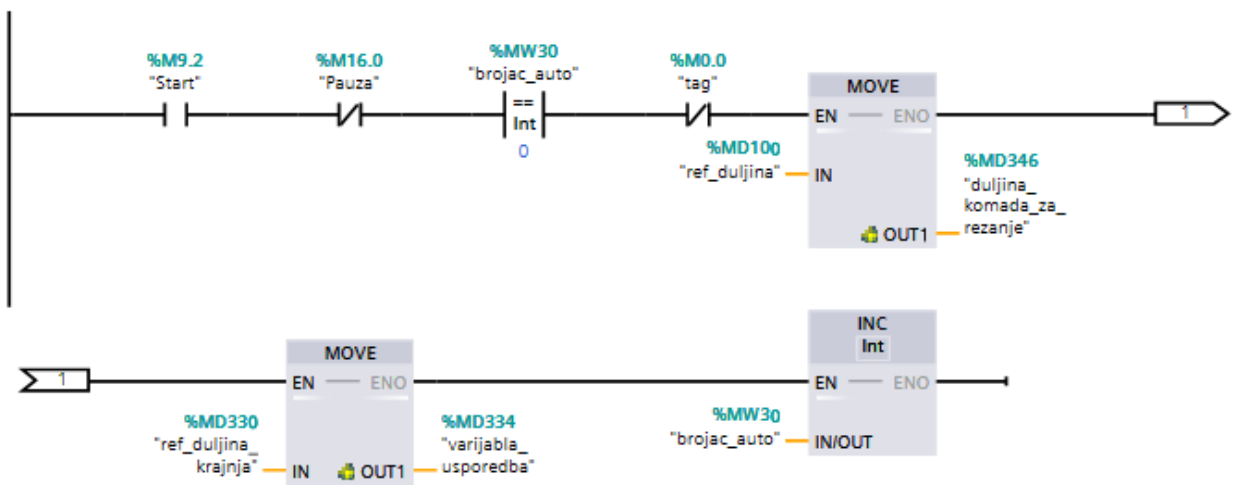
%M9.2
"Start"

%M16.0
"Pauza"

%MW30
"brojac_auto"
==
Int
0

%M0.0
"tag"

MOVE
EN ENO

%MD100
"ref_duljina" IN

%MD346
"duljina_komada_za_rezanje"
OUT1

1

1

MOVE
EN ENO

%MD330
"ref_duljina_krajnja" IN

OUT1
%MD334
"varijabla_usporedba"

INC
Int
EN ENO

%MW30
"brojac_auto" IN/OUT